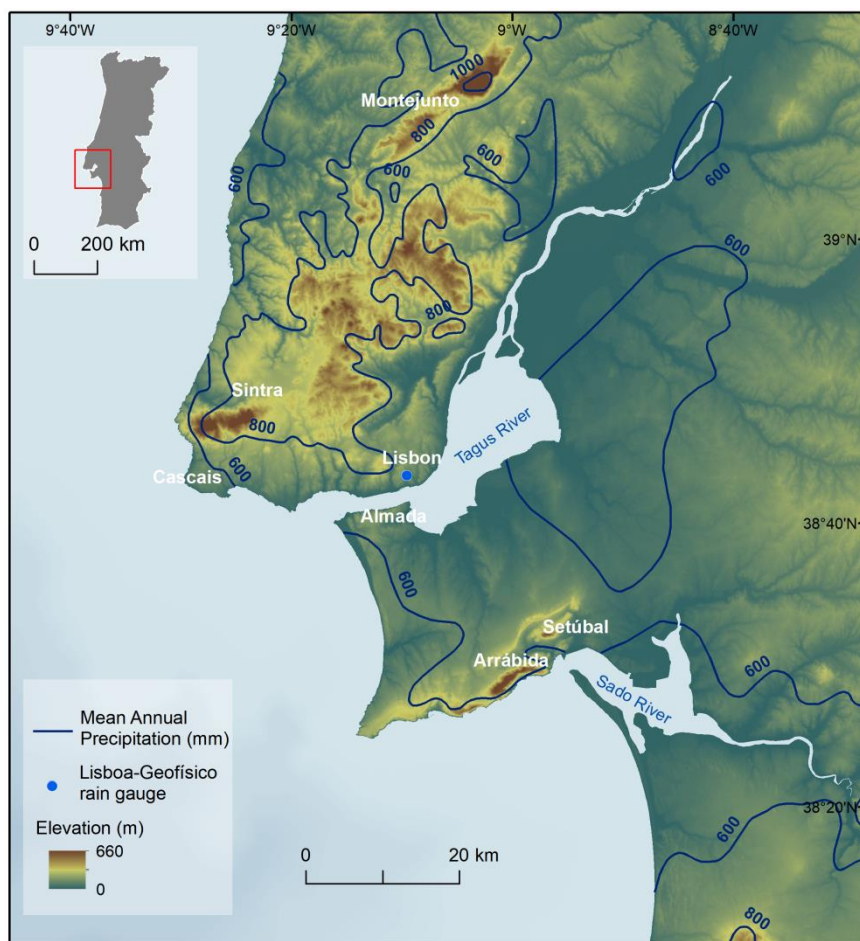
9°40'W
9°20'W
9°W
8°40'W
39°N
38°40'N
38°20'N

0
200 km

1000
Montejunto
800
600
600
600
600
600
800
Sintra
800
Cascais
600
Lisbon
Tagus River
Almada
600
Setúbal
Arrábida
600
Sado River
600
800

Mean Annual Precipitation (mm)
Lisboa-Geofísico rain gauge
Elevation (m)
660
0

0
20 km